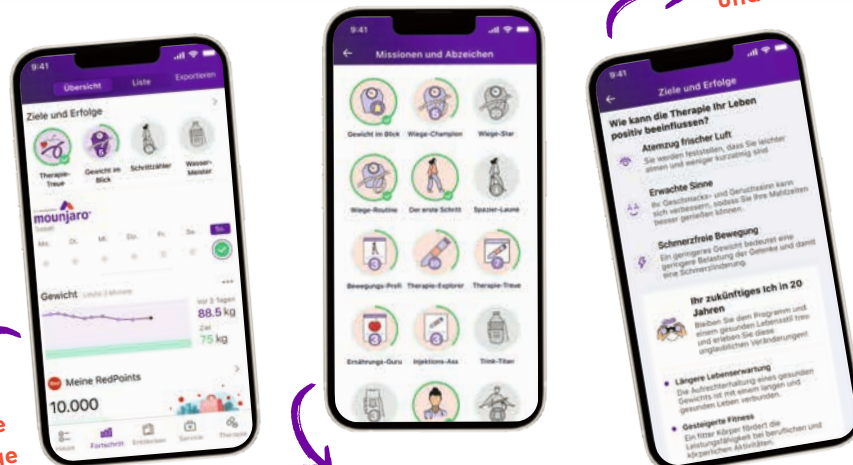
9:41

Übersicht Liste Exportieren

Ziele und Erfolge

Therapie-Treue
Gewicht im Blick
Schrittzähler
Wasser-Meister

mounjaro

Mo. Di. Mi. Do. Fr. Sa. So.

Gewicht Letzte 3 Monate

Vor 3 Tagen
88.5 kg
Ziel
75 kg

Meine RedPoints

10.000

Fortschritt Entdecken Service Therapie

9:41

Missionen und Abzeichen

Gewicht im Blick
Wiege-Champion
Wiege-Star
Wiege-Routine
Der erste Schritt
Spazier-Laune
Bewegungs-Profi
Therapie-Explorer
Therapie-Treue
Ernährungs-Guru
Injektions-Ass
Trink-Titan

9:41

Ziele und Erfolge

Wie kann die Therapie Ihr Leben positiv beeinflussen?

Atemzug frischer Luft
Sie werden feststellen, dass Sie leichter atmen und weniger kurzatmig sind.

Erwachte Sinne
Ihr Geschmacks- und Geruchssinn kann sich verbessern, sodass Sie Ihre Mahlzeiten besser genießen können.

Schmerzfreie Bewegung
Ein geringeres Gewicht bedeutet eine geringere Belastung der Gelenke und damit eine Schmerzlinderung.

Ihr zukünftiges Ich in 20 Jahren
Bleiben Sie dem Programm und einem gesunden Lebensstil treu und erleben Sie diese unglaublichen Veränderungen!

Längere Lebenserwartung
Die Aufrechterhaltung eines gesunden Gewichts ist mit einem langen und gesunden Leben verbunden.

Gesteigerte Fitness
Ein fitter Körper fördert die Leistungsfähigkeit bei beruflichen und körperlichen Aktivitäten.